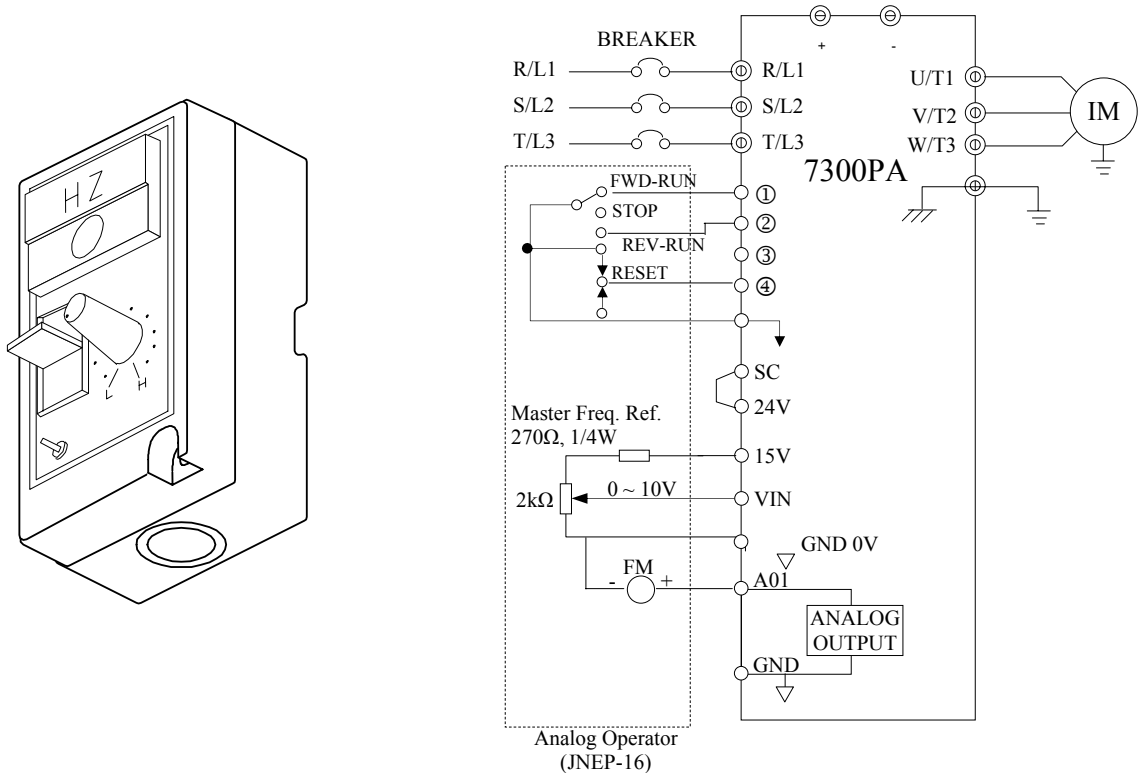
HZ
L
H

BREAKER
+
-
R/L1
R/L1
S/L2
S/L2
T/L3
T/L3
U/T1
V/T2
W/T3
IM
7300PA
FWD-RUN
STOP
REV-RUN
RESET
①
②
③
④
SC
24V
Master Freq. Ref.
270Ω, 1/4W
15V
2kΩ
0 ~ 10V
VIN
GND 0V
FM
-
+
A01
ANALOG OUTPUT
GND
Analog Operator
(JNEP-16)